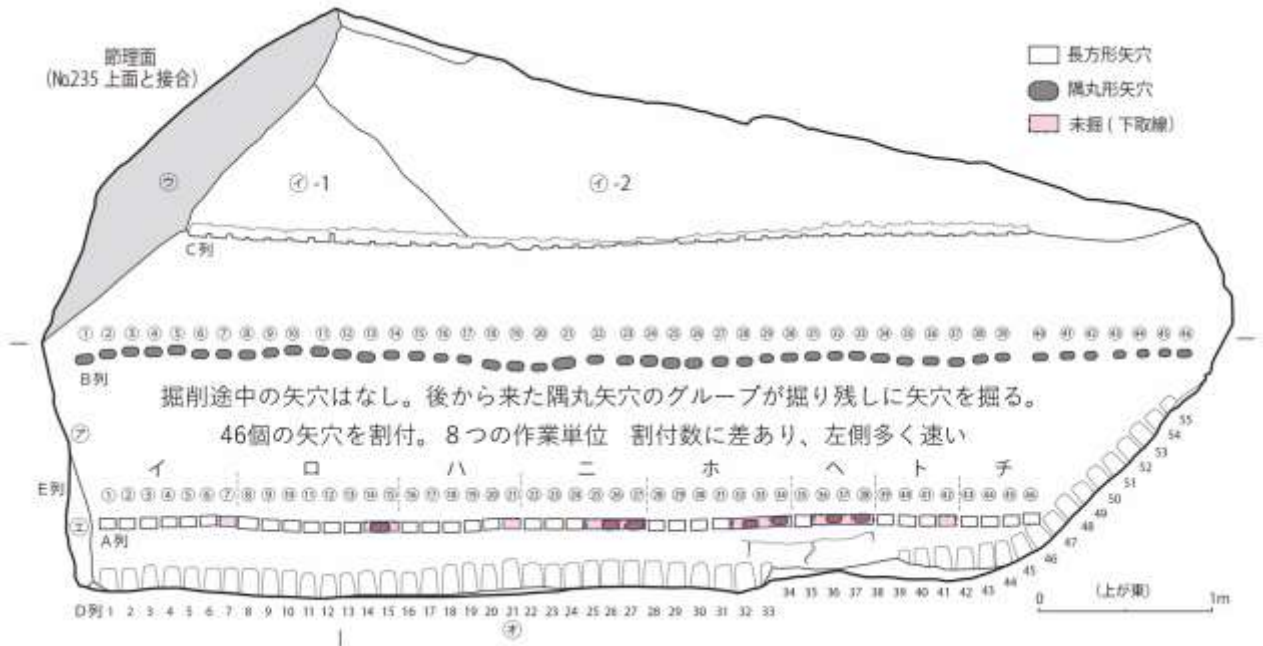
節理面
(№235 上面と接合)

長方形矢穴
隅丸形矢穴
未掘(下取線)

㋒
㋑-1
㋑-2
C列

① ② ③ ④ ⑤ ⑥ ⑦ ⑧ ⑨ ⑩ ⑪ ⑫ ⑬ ⑭ ⑮ ⑯ ⑰ ⑱ ⑲ ⑳ ㉑ ㉒ ㉓ ㉔ ㉕ ㉖ ㉗ ㉘ ㉙ ㉚ ㉛ ㉜ ㉝ ㉞ ㉟ ㊱ ㊲ ㊳ ㊴ ㊵ ㊶ ㊷ ㊸ ㊹ ㊺ ㊻
B列

掘削途中の矢穴はなし。後から来た隅丸矢穴のグループが掘り残しに矢穴を掘る。
46個の矢穴を割付。8つの作業単位 割付数に差あり、左側多く速い

㋐
イ ロ ハ ニ ホ ヘ ト チ
E列
① ② ③ ④ ⑤ ⑥ ⑦ ⑧ ⑨ ⑩ ⑪ ⑫ ⑬ ⑭ ⑮ ⑯ ⑰ ⑱ ⑲ ⑳ ㉑ ㉒ ㉓ ㉔ ㉕ ㉖ ㉗ ㉘ ㉙ ㉚ ㉛ ㉜ ㉝ ㉞ ㉟ ㊱ ㊲ ㊳ ㊴ ㊵ ㊶ ㊷ ㊸ ㊹ ㊺ ㊻
㋓
A列

55 54 53 52 51 50 49 48 47 46 45 44 43
D列 1 2 3 4 5 6 7 8 9 10 11 12 13 14 15 16 17 18 19 20 21 22 23 24 25 26 27 28 29 30 31 32 33 34 35 36 37 38 39 40 41 42
㋔

0 (上が東) 1m